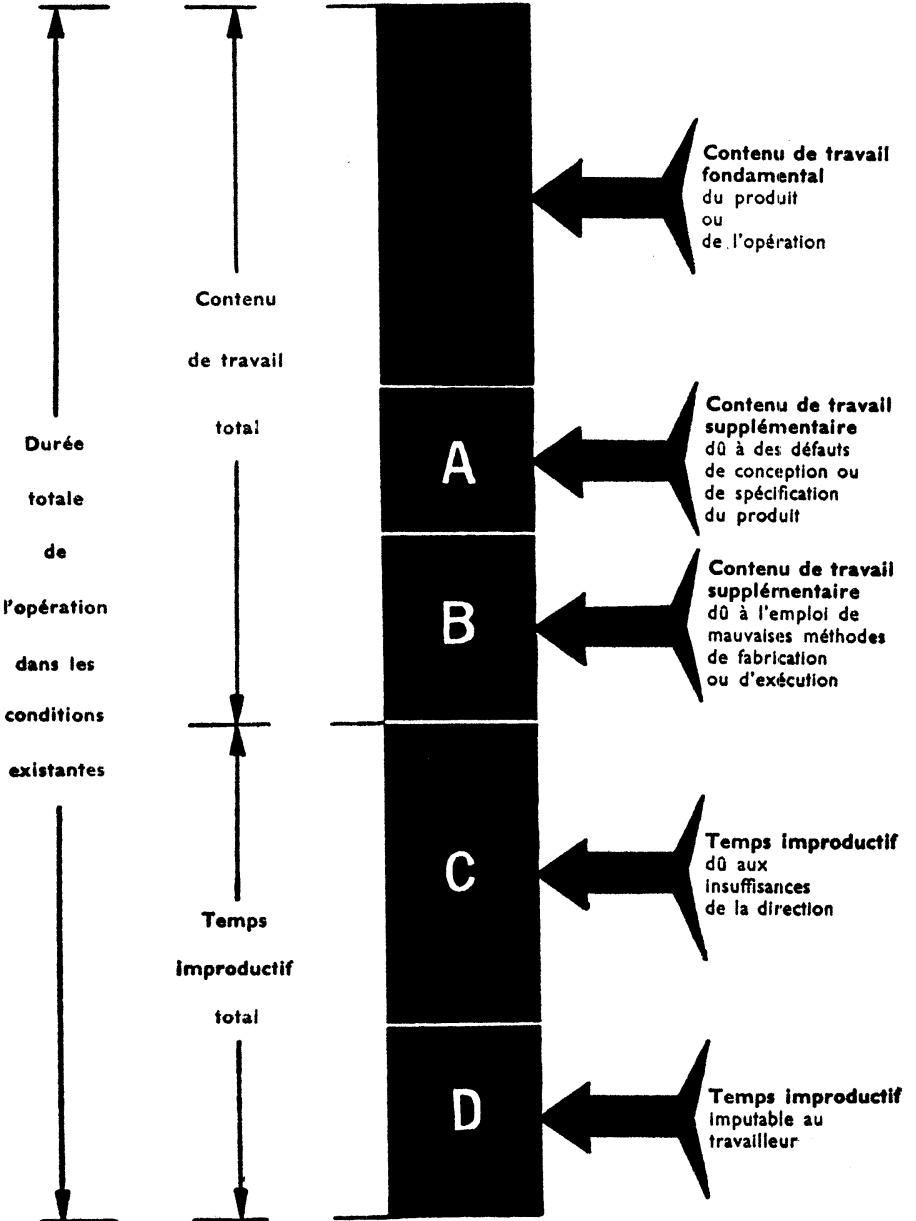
Durée totale de l'opération dans les conditions existantes

Contenu de travail total

Temps improductif total

Contenu de travail fondamental du produit ou de l'opération

A

Contenu de travail supplémentaire dû à des défauts de conception ou de spécification du produit

B

Contenu de travail supplémentaire dû à l'emploi de mauvaises méthodes de fabrication ou d'exécution

C

Temps improductif dû aux insuffisances de la direction

D

Temps improductif imputable au travailleur